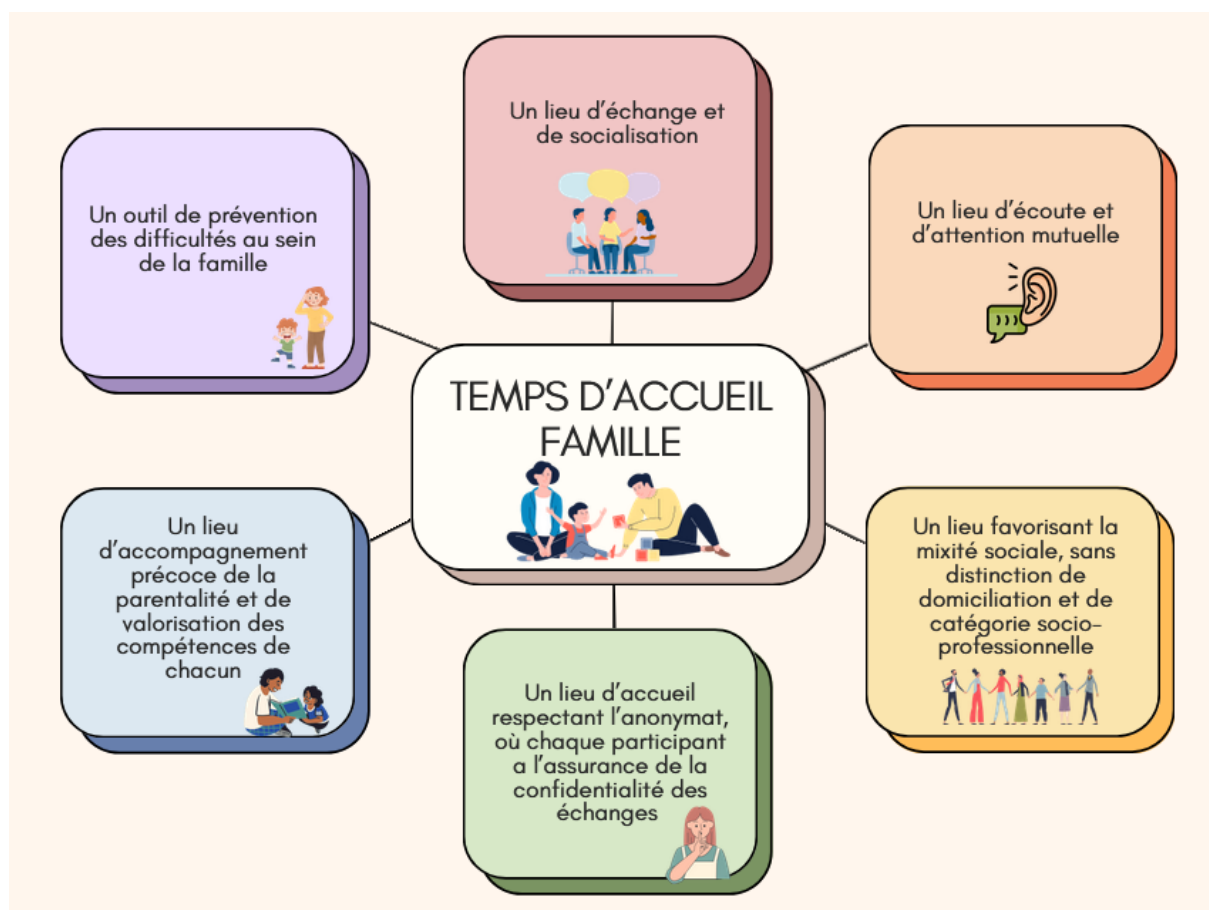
TEMPS D'ACCUEIL FAMILLE

Un lieu d'échange et de socialisation

Un outil de prévention des difficultés au sein de la famille

Un lieu d'écoute et d'attention mutuelle

Un lieu d'accompagnement précoce de la parentalité et de valorisation des compétences de chacun

Un lieu favorisant la mixité sociale, sans distinction de domiciliation et de catégorie socio-professionnelle

Un lieu d'accueil respectant l'anonymat, où chaque participant a l'assurance de la confidentialité des échanges